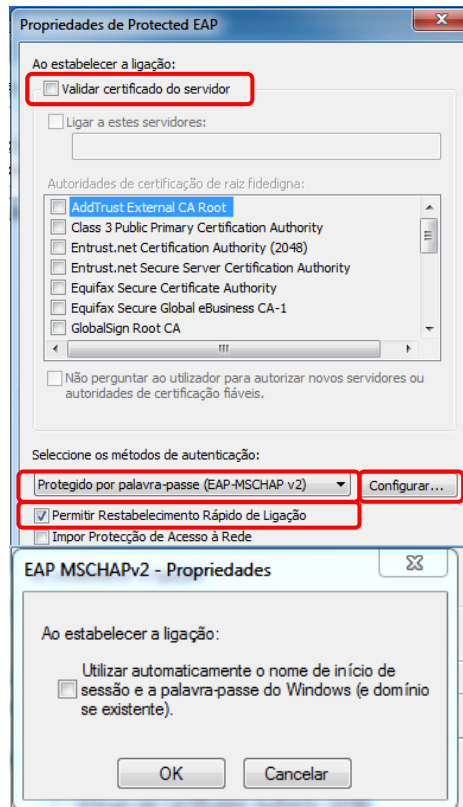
Propriedades de Protected EAP

Ao estabelecer a ligação:

Validar certificado do servidor

Ligar a estes servidores:

Autoridades de certificação de raiz fidedigna:

AddTrust External CA Root
Class 3 Public Primary Certification Authority
Entrust.net Certification Authority (2048)
Entrust.net Secure Server Certification Authority
Equifax Secure Certificate Authority
Equifax Secure Global eBusiness CA-1
GlobalSign Root CA

Não perguntar ao utilizador para autorizar novos servidores ou autoridades de certificação fiáveis.

Seleccione os métodos de autenticação:

Protegido por palavra-passe (EAP-MSCHAP v2)

Configurar...

Permitir Restabelecimento Rápido de Ligação

Impor Protecção de Acesso à Rede

EAP MSCHAPv2 - Propriedades

Ao estabelecer a ligação:

Utilizar automaticamente o nome de início de sessão e a palavra-passe do Windows (e domínio se existente).

OK

Cancelar